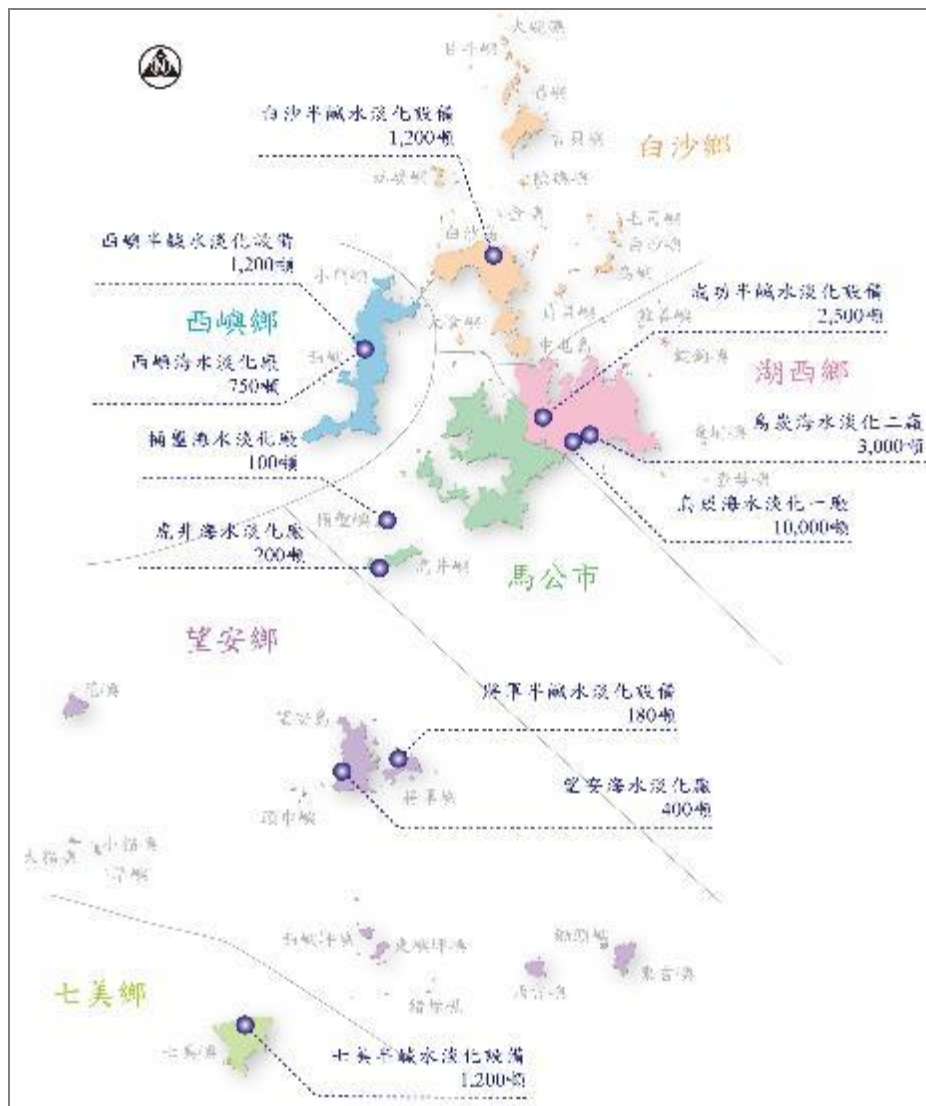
大倉嶼
目斗嶼
吉貝嶼
白沙鄉
白沙半鹹水淡化設備
1,200噸
西嶼半鹹水淡化設備
1,200噸
小門嶼
白沙島
西嶼鄉
西嶼海水淡化廠
750噸
成功半鹹水淡化設備
2,500噸
湖西鄉
中屯島
烏崁海水淡化二廠
3,000噸
桶盤海水淡化廠
100噸
烏崁海水淡化一廠
10,000噸
虎井海水淡化廠
200噸
桶盤嶼
虎井嶼
馬公市
望安鄉
花嶼
將軍半鹹水淡化設備
180噸
望安島
將軍嶼
望安海水淡化廠
400噸
大貓嶼
小貓嶼
東嶼坪嶼
西嶼坪嶼
東吉嶼
西吉嶼
七美鄉
七美嶼
七美半鹹水淡化設備
1,200噸